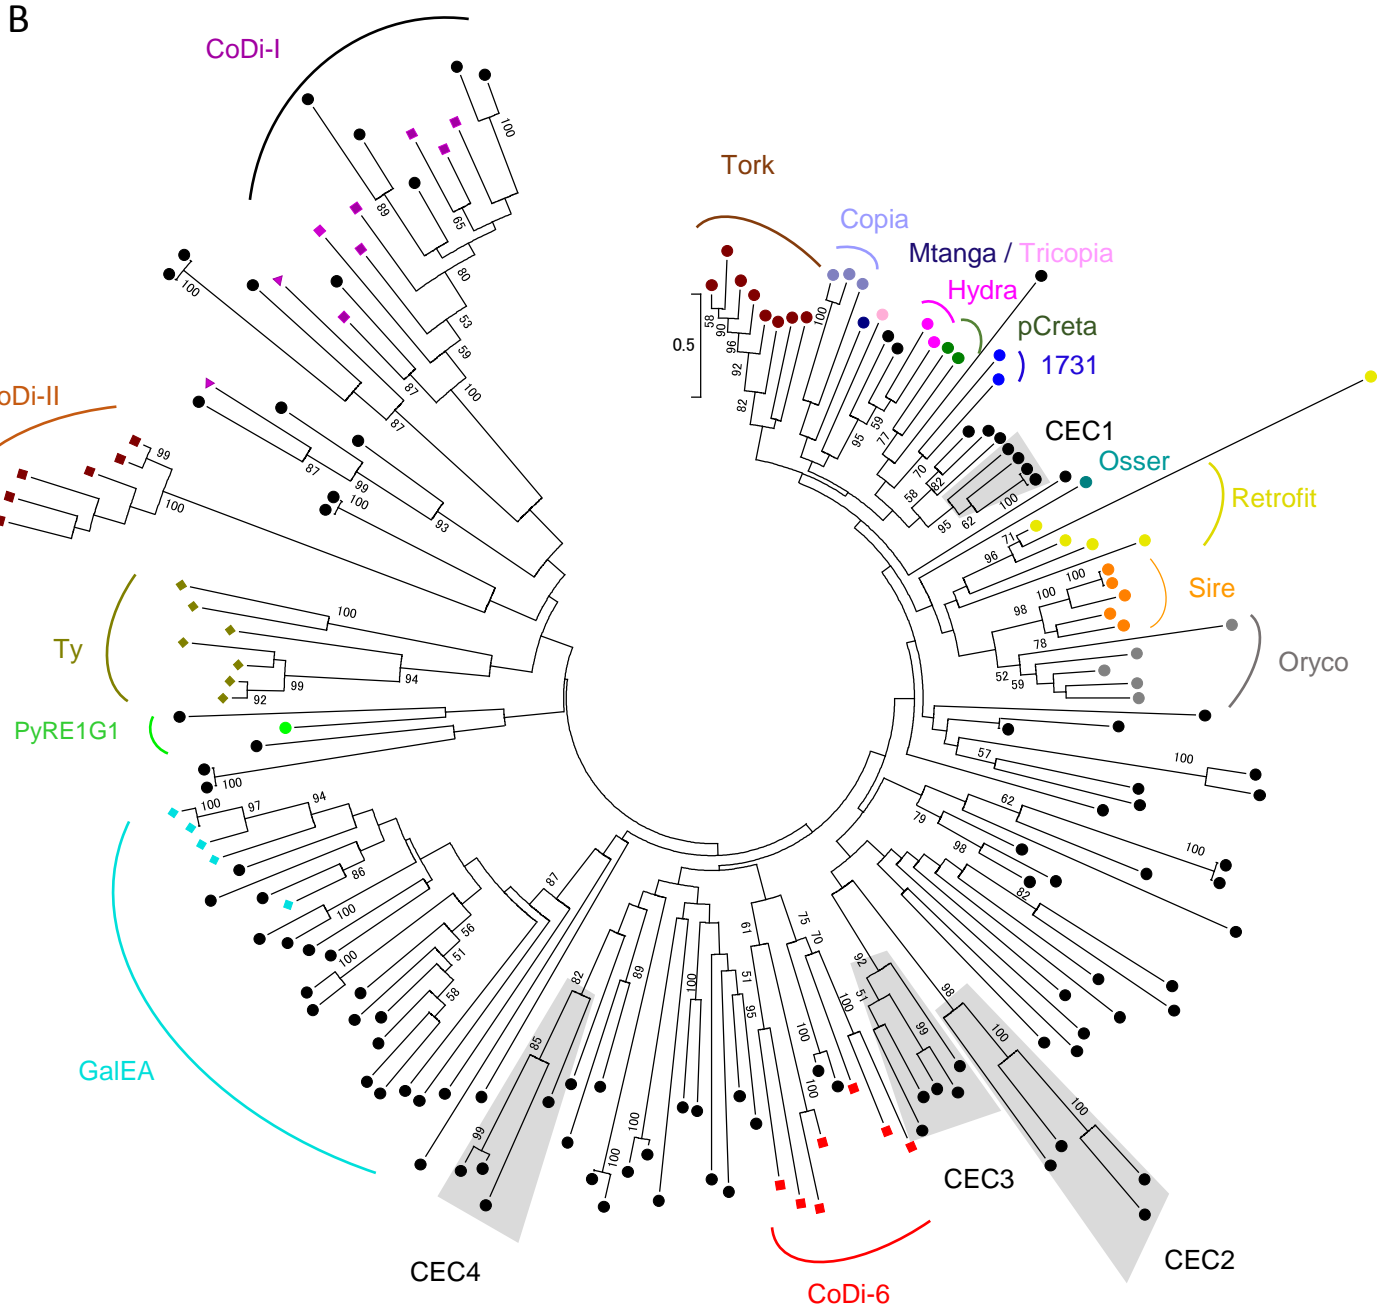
B

CoDi-I

100
89
65
80
53
59
100
87
87
100

Tork

Copia

Mtanga / Tricopia

Hydra

pCreta

1731

0.5
58
90
96
92
82
100
95
59
77
70
82
58
95
62
100

CEC1

Osser

Retrofit

oDi-II

99
100
87
99
100
93

71
96
100
100
98
78
52
59

Sire

Oryco

Ty

100
94
99
92

PyRE1G1

100

100
97
94
86
100
100
56
51
58

GalEA

87
82
85
99
89
100
100
100
61
51
95
75
70
100
100
100
92
51
99
98
100
100

57
100
62
79
98
82
100

CEC4

CoDi-6

CEC3

CEC2